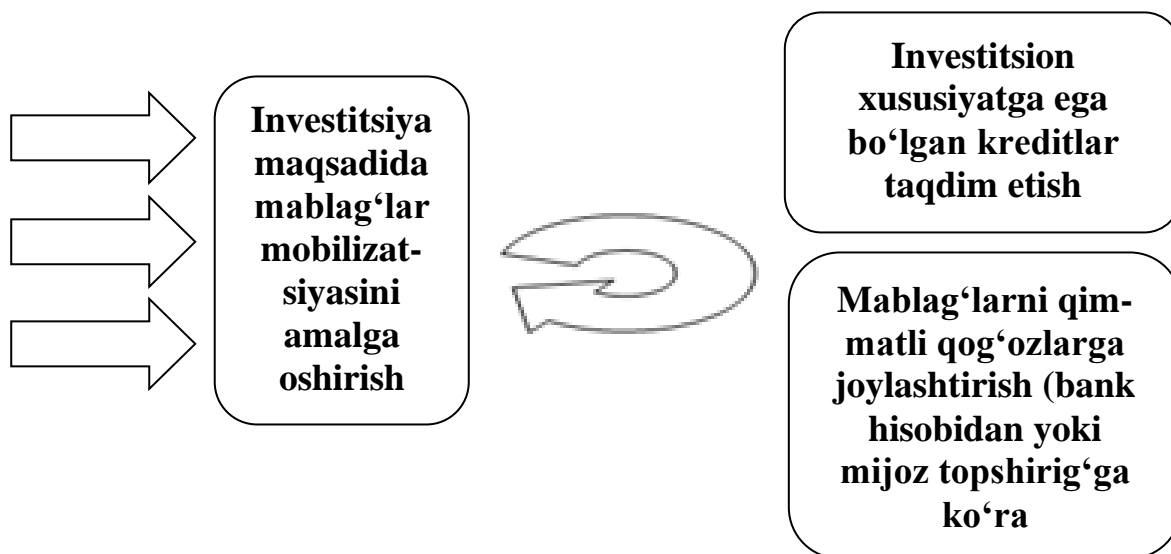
Investitsiya maqsadida mablag‘lar mobilizatsiyasini amalga oshirish

Investitsion xususiyatga ega bo‘lgan kreditlar taqdim etish

Mablag‘larni qimmatli qog‘ozlarga joylashtirish (bank hisobidan yoki mijoz topshirig‘ga ko‘ra